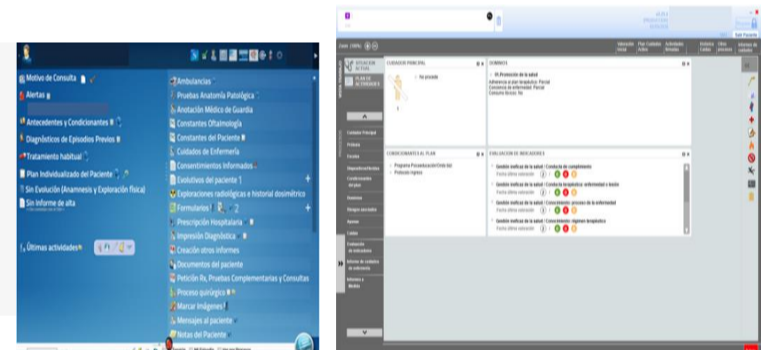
Motivo de Consulta
Alertas
Antecedentes y Condicionantes
Diagnósticos de Episodios Previos
Tratamiento habitual
Plan Individualizado del Paciente
Sin Evolución (Anamnesis y Exploración física)
Sin informe de alta
Últimas actividades

Ambulancias
Pruebas Anatomía Patológica
Anotación Médico de Guardia
Constantes Oftalmología
Constantes del Paciente
Cuidados de Enfermería
Consentimientos Informados
Evolutivos del paciente
Exploraciones radiológicas e historial dosimétrico
Formularios
Prescripción Hospitalaria
Impresión Diagnóstica
Creación otros informes
Documentos del paciente
Petición Rx, Pruebas Complementarias y Consultas
Proceso quirúrgico
Marcar Imágenes
Mensajes al paciente
Notas del Paciente

Zoom 100%
SITUACIÓN ACTUAL
PLAN DE CUIDADOS
CUIDADOR PRINCIPAL
No procede
DOMINIOS
01.Promoción de la salud
Adherencia al plan terapéutico: Parcial
Conciencia de enfermedad: Parcial
Consumo tóxico: No
Cuidador Principal
Pruebas
Escalas
Impresión enfermera
Condicionantes del plan
Nutrición
Riesgos asociados
Apoyos
Citas
Evaluación de indicadores
Informe de cuidados de enfermería
Informes y Medida
CONDICIONANTES AL PLAN
Programa Psicoeducación Grupo
Protocolo Higiene
EVALUACIÓN DE INDICADORES
Gestión ineficaz de la salud / Conducta de cumplimiento
Fecha última valoración
Gestión ineficaz de la salud / Conducta terapéutica: enfermedad o lesión
Fecha última valoración
Gestión ineficaz de la salud / Conocimiento: proceso de la enfermedad
Fecha última valoración
Gestión ineficaz de la salud / Conocimiento: régimen terapéutico
Fecha última valoración
Salir Paciente